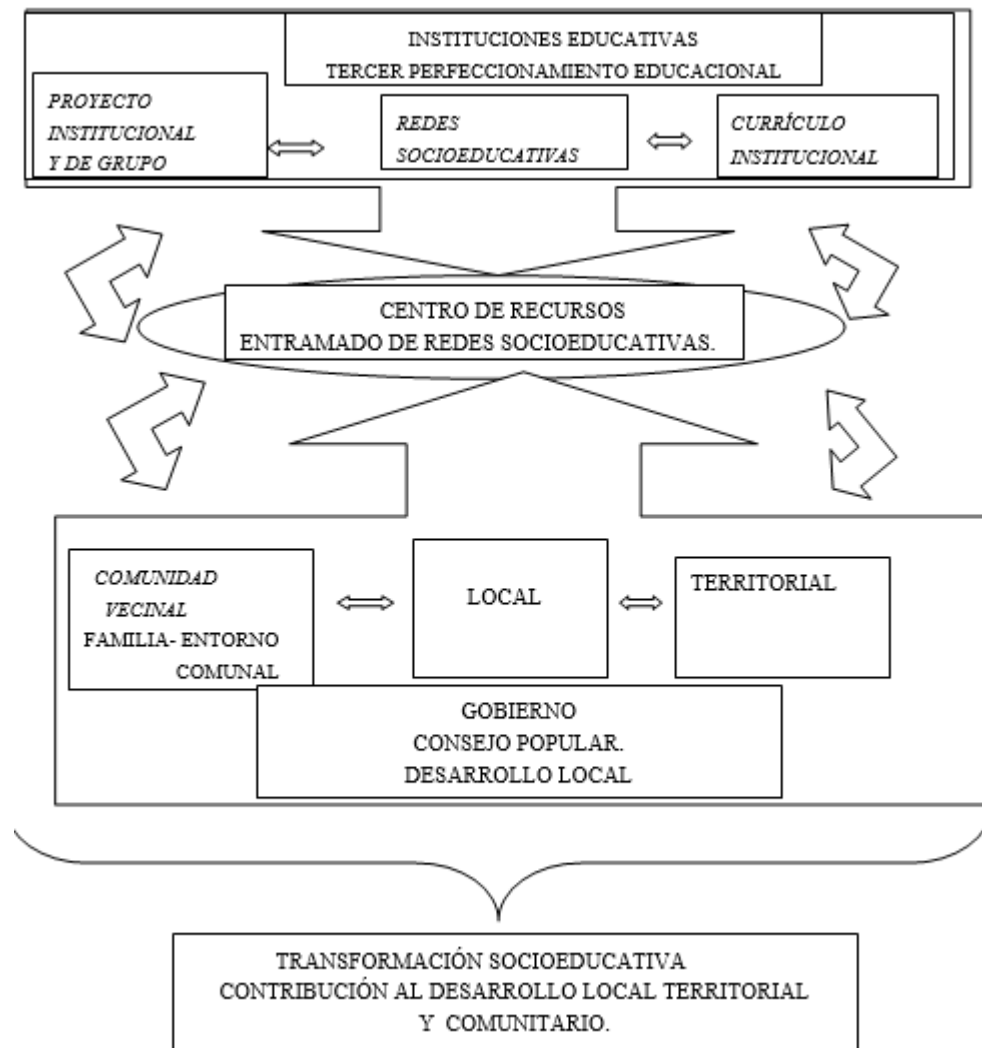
INSTITUCIONES EDUCATIVAS
TERCER PERFECCIONAMIENTO EDUCACIONAL

PROYECTO INSTITUCIONAL Y DE GRUPO

REDES SOCIOEDUCATIVAS

CURRÍCULO INSTITUCIONAL

CENTRO DE RECURSOS
ENTRAMADO DE REDES SOCIOEDUCATIVAS.

COMUNIDAD VECINAL
FAMILIA- ENTORNO COMUNAL

LOCAL

TERRITORIAL

GOBIERNO
CONSEJO POPULAR.
DESARROLLO LOCAL

TRANSFORMACIÓN SOCIOEDUCATIVA
CONTRIBUCIÓN AL DESARROLLO LOCAL TERRITORIAL Y COMUNITARIO.